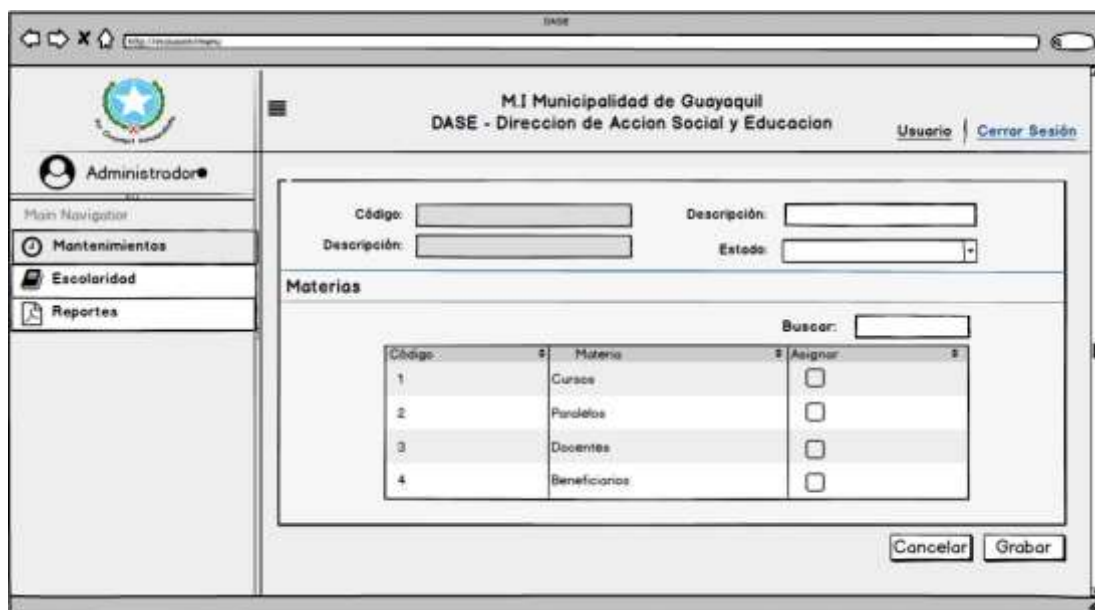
DASE

http://m.dase/menu

M.I Municipalidad de Guayaquil
DASE - Direccion de Accion Social y Educacion

Usuario | Cerrar Sesión

Administrador

Main Navigator

Mantenimientos

Escolaridad

Reportes

Código:

Descripción:

Descripción:

Estado:

Materias

Buscar:

| Código | Materia | Asignar |
|---|---|---|
| 1 | Cursos | |
| 2 | Paralelos | |
| 3 | Docentes | |
| 4 | Beneficiarios | |

Cancelar Grabar